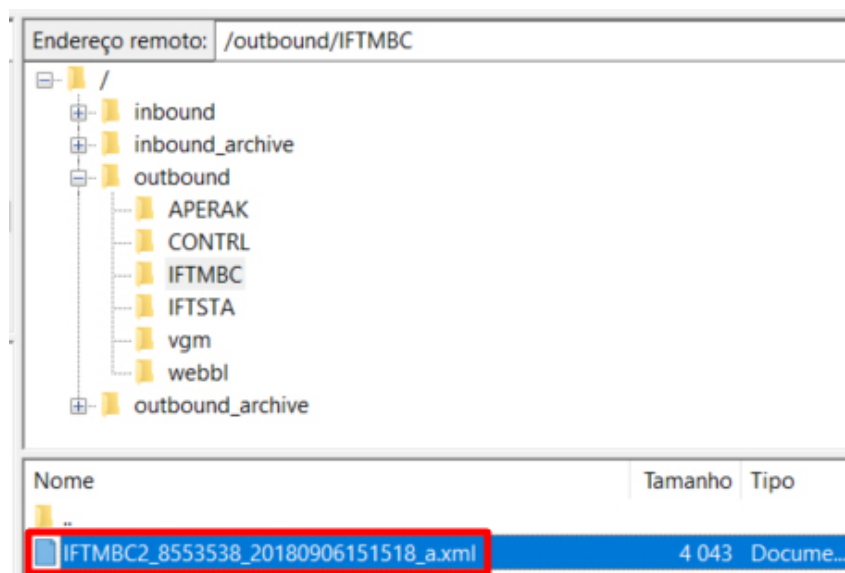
Endereço remoto: /outbound/IFTMBC

/
inbound
inbound_archive
outbound
APERAK
CONTRL
IFTMBC
IFTSTA
vgm
webbl
outbound_archive

| Nome | Tamanho | Tipo |
|---|---|---|
| .. | | |
| IFTMBC2_8553538_20180906151518_a.xml | 4 043 | Docume... |